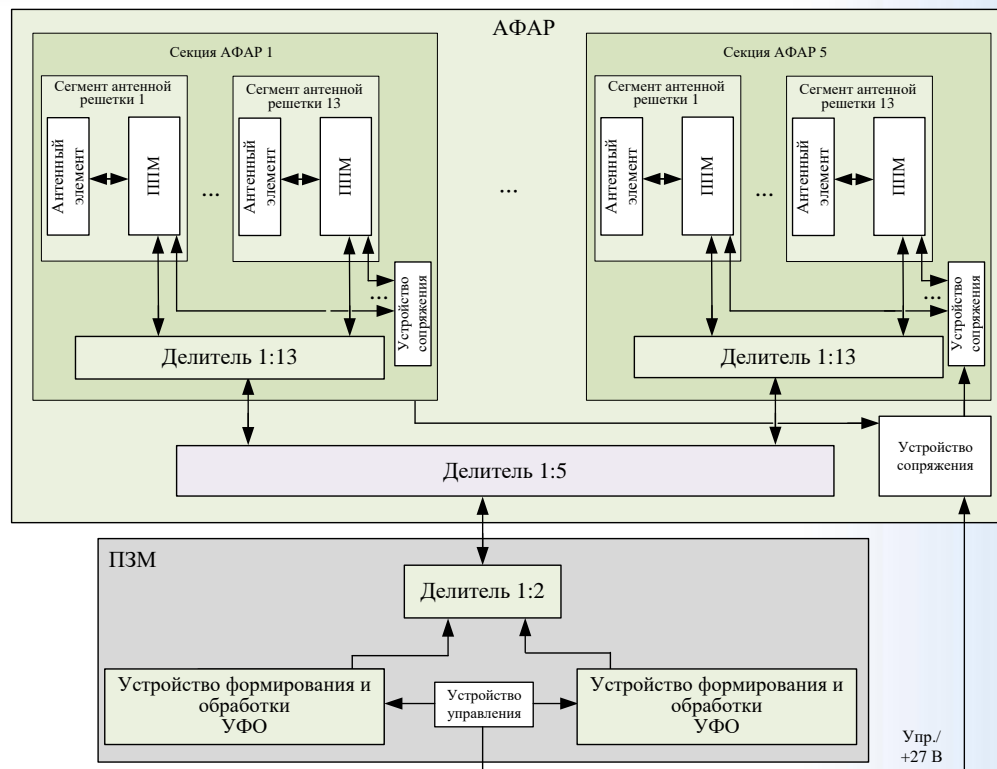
АФАР

Секция АФАР 1

Сегмент антенной решетки 1

Антенный элемент

ППМ

...

Сегмент антенной решетки 13

Антенный элемент

ППМ

...

Устройство сопряжения

Делитель 1:13

...

Секция АФАР 5

Сегмент антенной решетки 1

Антенный элемент

ППМ

...

Сегмент антенной решетки 13

Антенный элемент

ППМ

...

Устройство сопряжения

Делитель 1:13

Делитель 1:5

Устройство сопряжения

ПЗМ

Делитель 1:2

Устройство формирования и обработки УФО

Устройство управления

Устройство формирования и обработки УФО

Упр./ +27 В